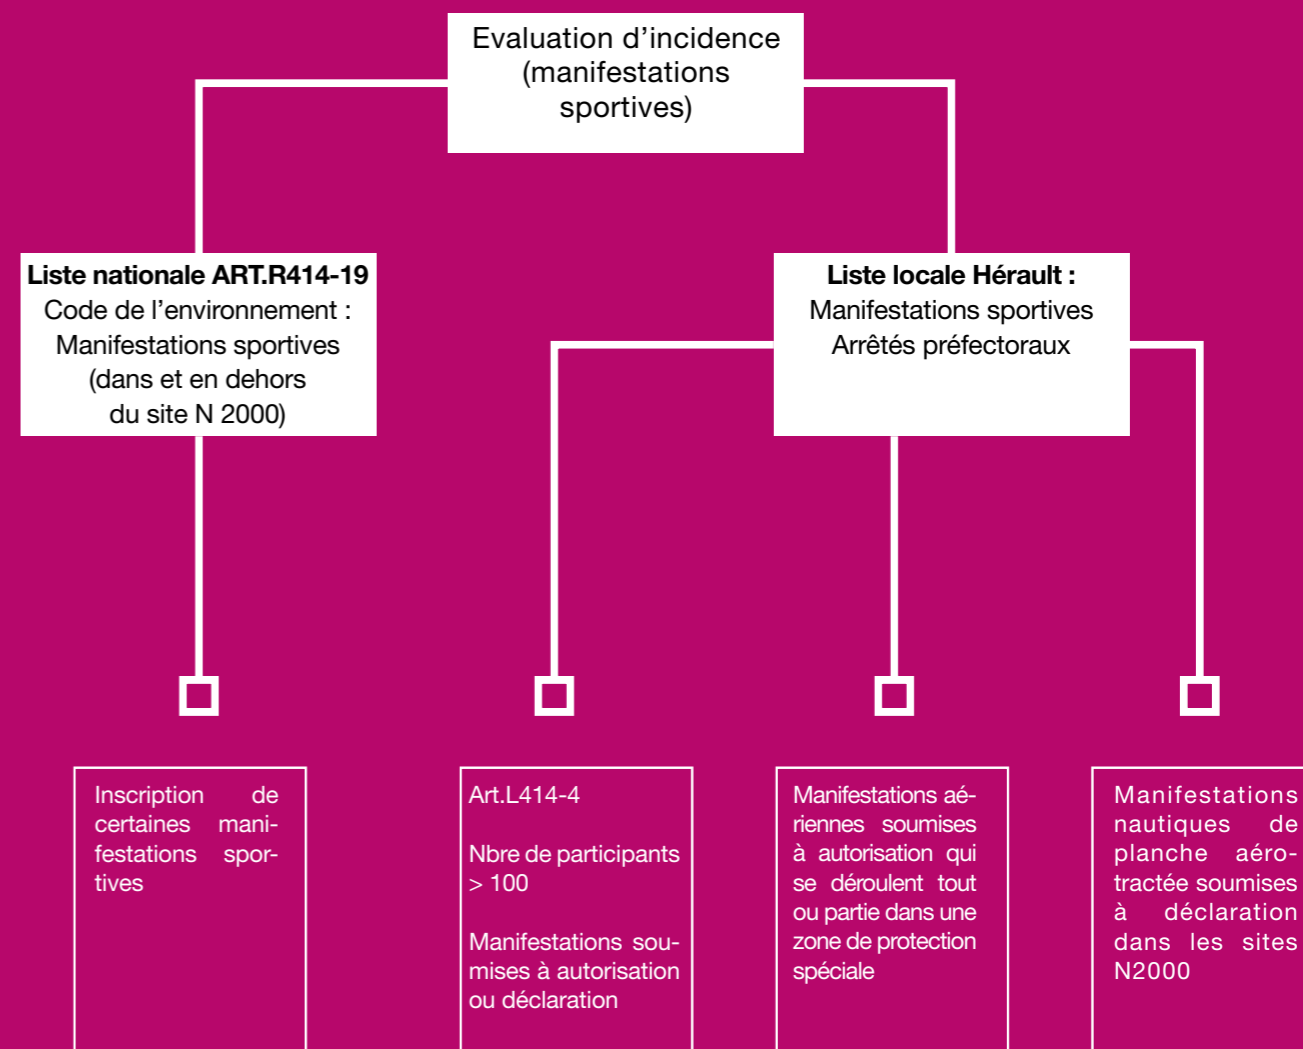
Evaluation d'incidence (manifestations sportives)

**Liste nationale ART.R414-19**
Code de l'environnement : Manifestations sportives (dans et en dehors du site N 2000)

**Liste locale Hérault :**
Manifestations sportives Arrêtés préfectoraux

Inscription de certaines manifestations sportives

Art.L414-4

Nbre de participants > 100

Manifestations soumises à autorisation ou déclaration

Manifestations aériennes soumises à autorisation qui se déroulent tout ou partie dans une zone de protection spéciale

Manifestations nautiques de planche aérotractée soumises à déclaration dans les sites N2000